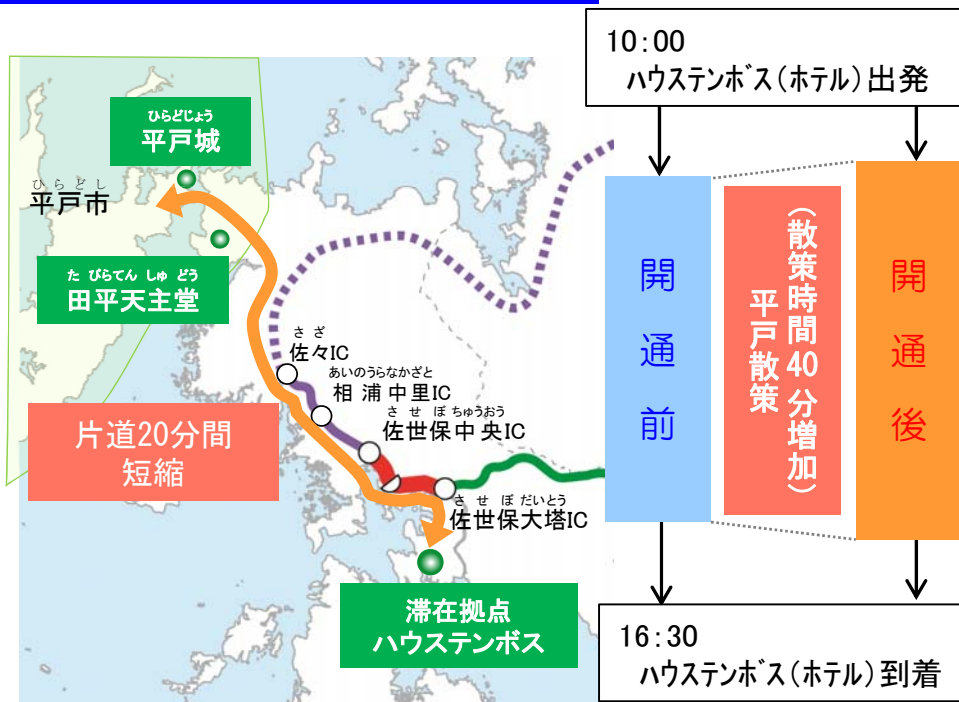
10:00
ハウステンボス(ホテル)出発

ひらどじょう
平戸城

ひらどし
平戸市

たびらてんしゅどう
田平天主堂

さざ
佐々IC

あいのうらなかざと
相浦中里IC

させぼちゅうおう
佐世保中央IC

させぼだいとう
佐世保大塔IC

片道20分間
短縮

滞在拠点
ハウステンボス

開通前

平戸散策
(散策時間40分増加)

開通後

16:30
ハウステンボス(ホテル)到着